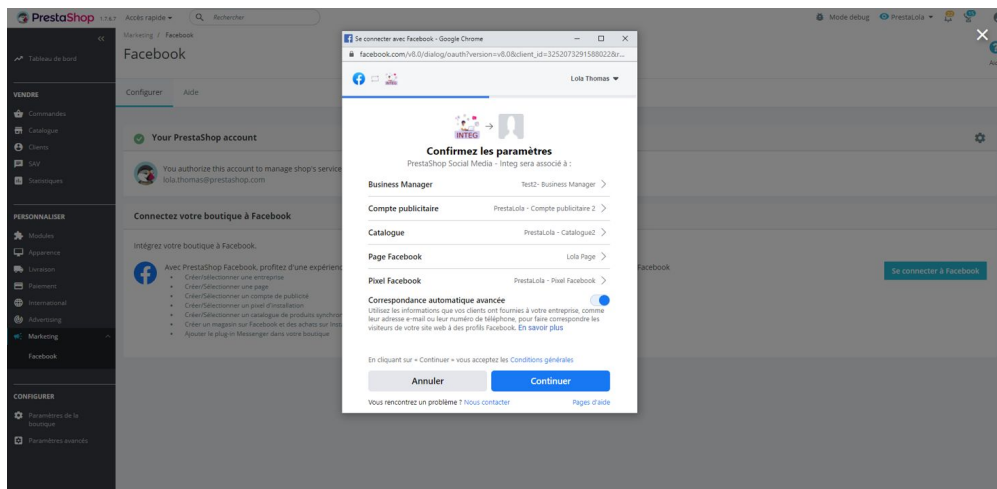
PrestaShop 1.7.6.7 Accès rapide ▾ Rechercher
Mode debug PrestaLola ▾

Tableau de bord

VENDRE
Commandes
Catalogue
Clients
SAV
Statistiques

PERSONNALISER
Modules
Apparence
Livraison
Paiement
International
Advertising
Marketing
Facebook

CONFIGURER
Paramètres de la boutique
Paramètres avancés

Marketing / Facebook
Facebook

Configurer Aide

Your PrestaShop account
You authorize this account to manage shop's service
lola.thomas@prestashop.com

Connectez votre boutique à Facebook
Intégrez votre boutique à Facebook.
Avec PrestaShop Facebook, profitez d'une expérienc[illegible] Facebook
Créer/Sélectionner une entreprise
Créer/Sélectionner une page
Créer/Sélectionner un compte de publicité
Créer/Sélectionner un pixel d'installation
Créer/Sélectionner un catalogue de produits synchro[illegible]
Créer un magasin sur Facebook et des achats sur Inst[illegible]
Ajouter le plug-in Messenger dans votre boutique

Se connecter à Facebook

Se connecter avec Facebook - Google Chrome
facebook.com/v8.0/dialog/oauth?version=v8.0&client_id=3252073291588022&r...
Lola Thomas ▾
INTEG
Confirmez les paramètres
PrestaShop Social Media - Integ sera associé à :
Business Manager Test2- Business Manager
Compte publicitaire PrestaLola - Compte publicitaire 2
Catalogue PrestaLola - Catalogue2
Page Facebook Lola Page
Pixel Facebook PrestaLola - Pixel Facebook
Correspondance automatique avancée
Utilisez les informations que vos clients ont fournies à votre entreprise, comme leur adresse e-mail ou leur numéro de téléphone, pour faire correspondre les visiteurs de votre site web à des profils Facebook. En savoir plus
En cliquant sur « Continuer » vous acceptez les Conditions générales
Annuler Continuer
Vous rencontrez un problème ? Nous contacter Pages d'aide